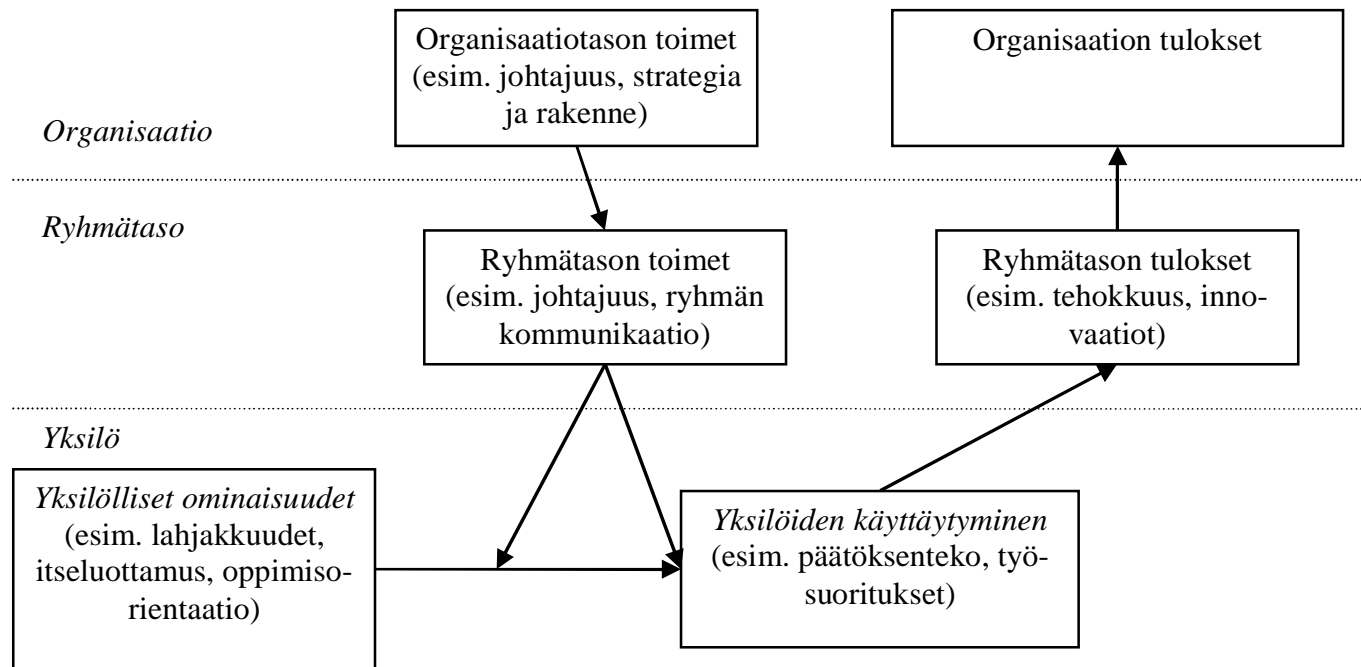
Organisaatiotason toimet (esim. johtajuus, strategia ja rakenne)

Organisaation tulokset

Organisaatio

Ryhmätaso

Ryhmätason toimet (esim. johtajuus, ryhmän kommunikaatio)

Ryhmätason tulokset (esim. tehokkuus, innovaatiot)

Yksilö

Yksilölliset ominaisuudet (esim. lahjakkuudet, itseluottamus, oppimisorientaatio)

Yksilöiden käyttäytyminen (esim. päätöksenteko, työsuoritukset)